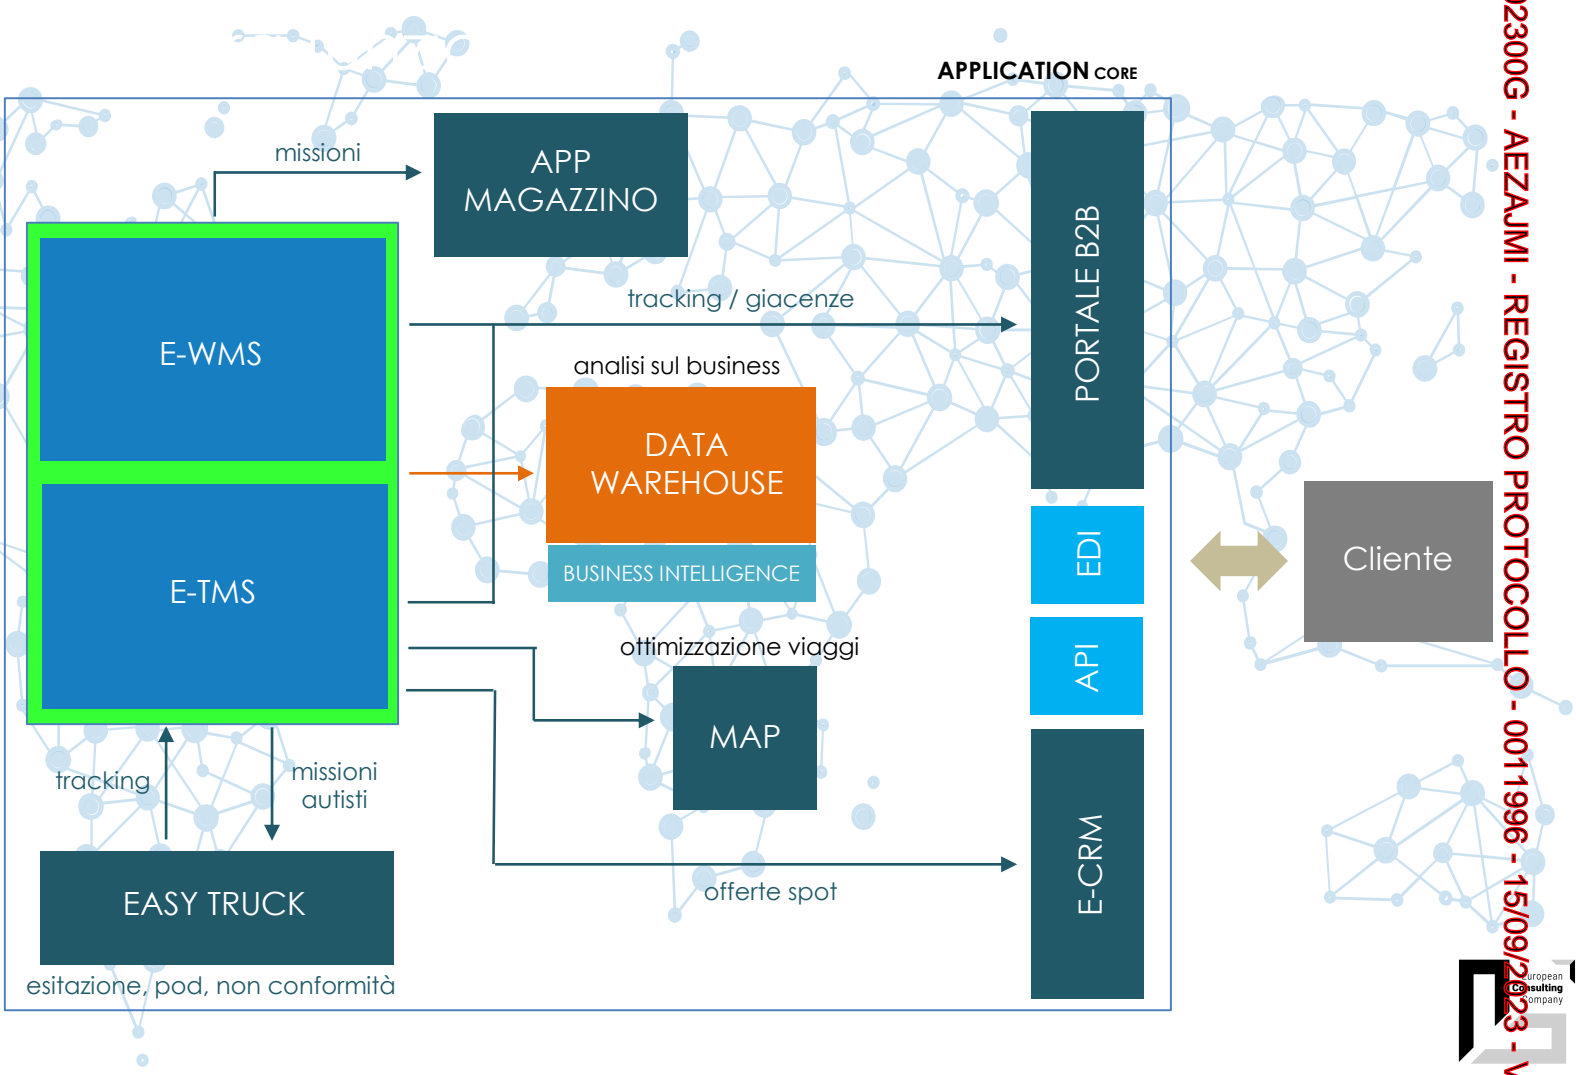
APPLICATION CORE

missioni

APP MAGAZZINO

E-WMS

tracking / giacenze

analisi sul business

DATA WAREHOUSE

BUSINESS INTELLIGENCE

E-TMS

ottimizzazione viaggi

MAP

tracking

missioni autisti

EASY TRUCK

esitazione, pod, non conformità

offerte spot

PORTALE B2B

EDI

API

E-CRM

Cliente

2300G - AEZAJMI - REGISTRO PROTOCOLLO - 0011996 - 15/09/2023 - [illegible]

European Consulting Company